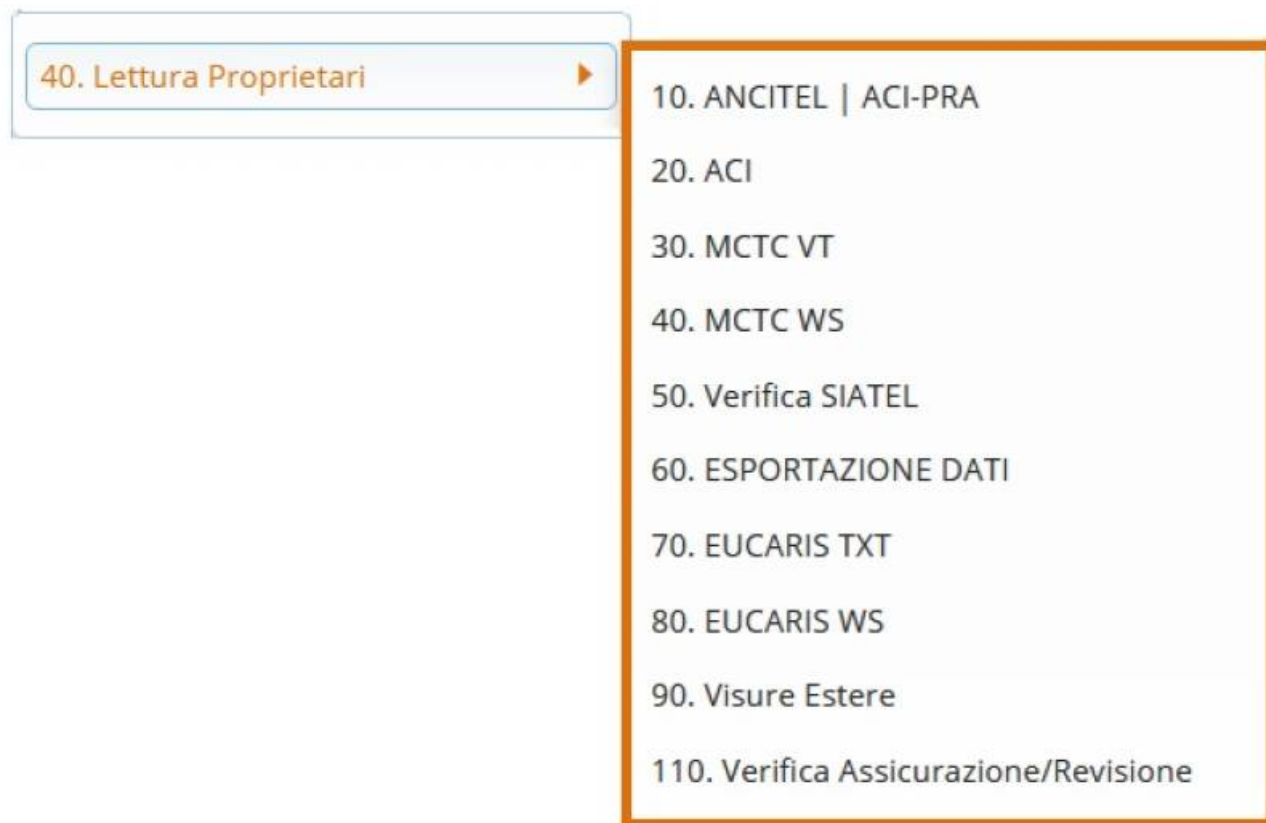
40. Lettura Proprietari

10. ANCITEL | ACI-PRA

20. ACI

30. MCTC VT

40. MCTC WS

50. Verifica SIATEL

60. ESPORTAZIONE DATI

70. EUCARIS TXT

80. EUCARIS WS

90. Visure Estere

110. Verifica Assicurazione/Revisione